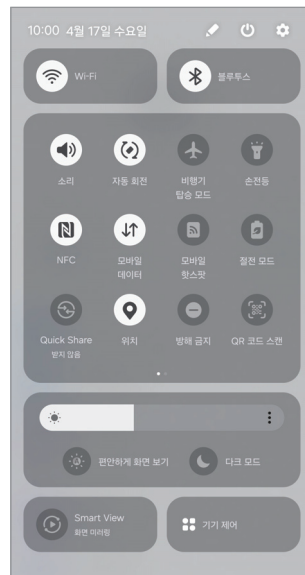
10:00 4월 17일 수요일

Wi-Fi

블루투스

소리

자동 회전

비행기 탑승 모드

손전등

NFC

모바일 데이터

모바일 핫스팟

절전 모드

Quick Share 받지 않음

위치

방해 금지

QR 코드 스캔

편안하게 화면 보기

다크 모드

Smart View 화면 미러링

기기 제어